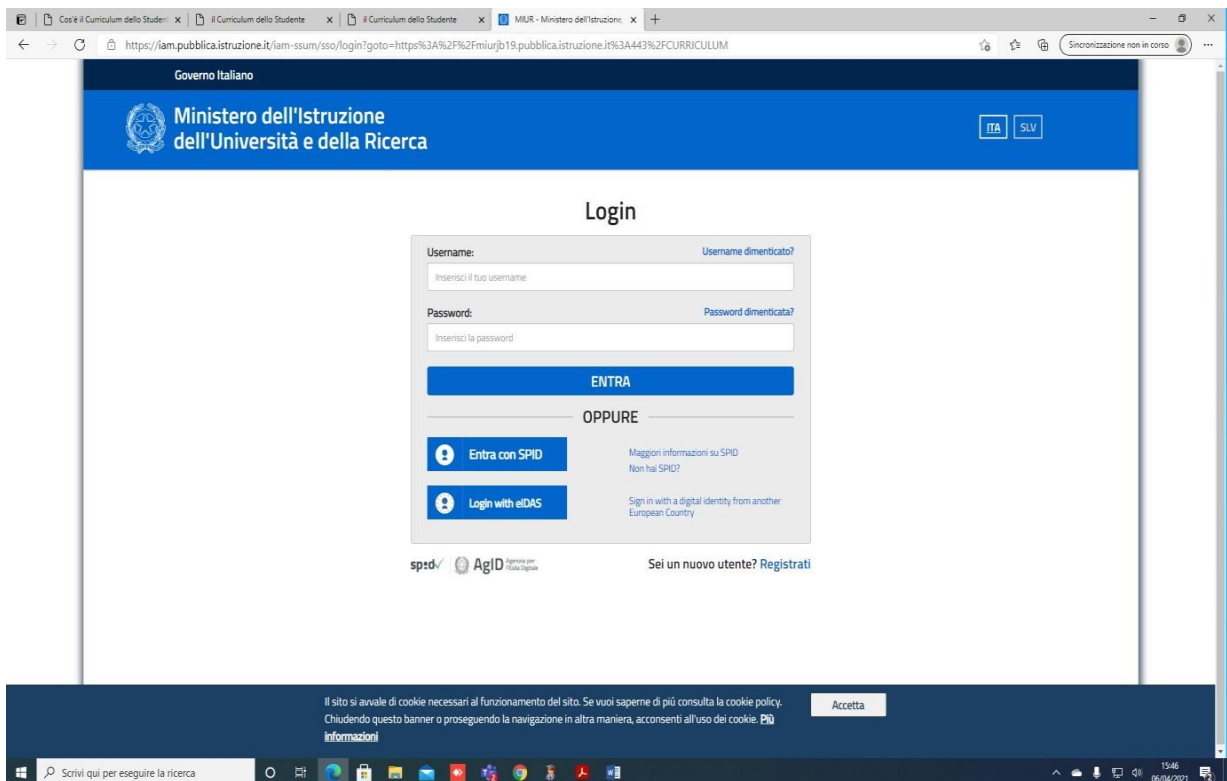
Cos'è il Curriculum dello Studen ×
il Curriculum dello Studente ×
il Curriculum dello Studente ×
MIUR - Ministero dell'Istruzione ×
+

https://iam.pubblica.istruzione.it/iam-ssum/sso/login?goto=https%3A%2F%2Fmiurjb19.pubblica.istruzione.it%3A443%2FCURRICULUM

Sincronizzazione non in corso

Governo Italiano

Ministero dell'Istruzione dell'Università e della Ricerca

ITA SLV

Login

Username:
Username dimenticato?
Inserisci il tuo username

Password:
Password dimenticata?
Inserisci la password

ENTRA

OPPURE

Entra con SPID
Maggiori informazioni su SPID
Non hai SPID?

Login with eIDAS
Sign in with a digital identity from another European Country

spid AgID Agenzia per l'Italia Digitale

Sei un nuovo utente? Registrati

Il sito si avvale di cookie necessari al funzionamento del sito. Se vuoi saperne di più consulta la cookie policy. Chiudendo questo banner o proseguendo la navigazione in altra maniera, acconsenti all'uso dei cookie. Più informazioni

Accetta

Scrivi qui per eseguire la ricerca

15:46
06/04/2021